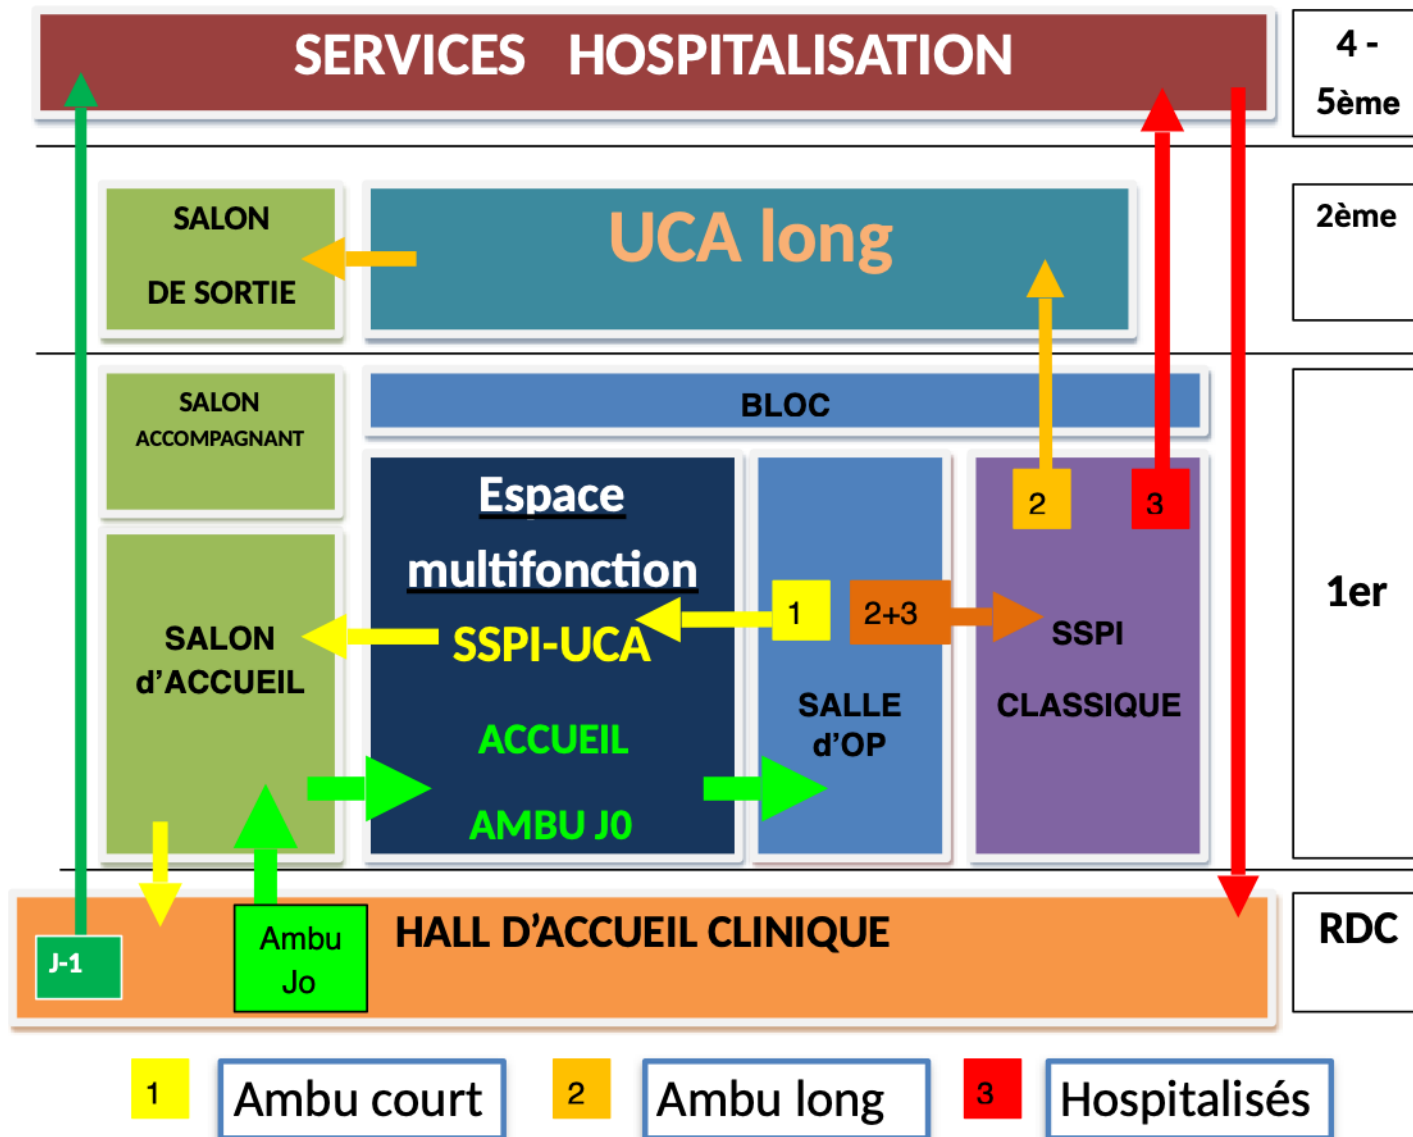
SERVICES HOSPITALISATION

4 - 5ème

SALON DE SORTIE

UCA long

2ème

SALON ACCOMPAGNANT

BLOC

Espace multifonction

2

3

SALON d'ACCUEIL

SSPI-UCA

1

2+3

SSPI CLASSIQUE

1er

ACCUEIL

SALLE d'OP

AMBU J0

HALL D'ACCUEIL CLINIQUE

RDC

J-1

Ambu Jo

1 Ambu court

2 Ambu long

3 Hospitalisés